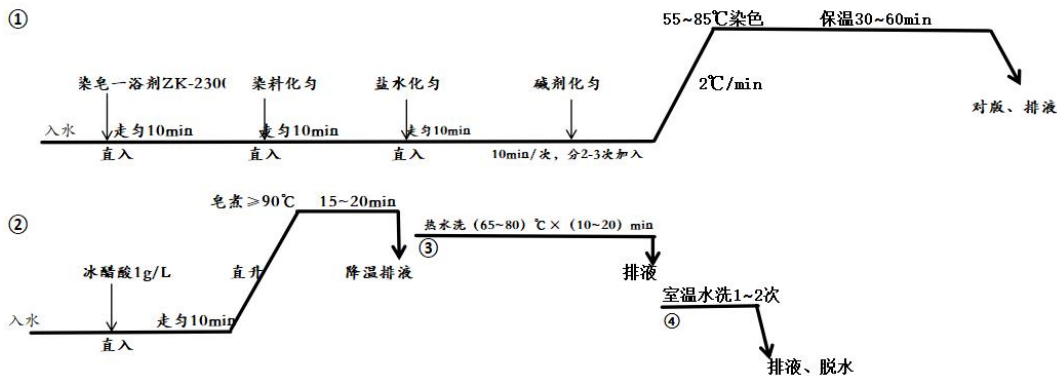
①

55~85℃染色 保温30~60min

染皂一浴剂ZK-230( 染料化匀 盐水化匀 碱剂化匀

2℃/min

对版、排液

入水 走匀10min 走匀10min 走匀10min

直入 直入 直入 10min/次，分2-3次加入

②

皂煮≥90℃ 15~20min

热水洗（65~80）℃×（10~20）min

③

冰醋酸1g/L 直升 降温排液 排液

室温水洗1~2次

入水 走匀10min ④

直入

排液、脱水